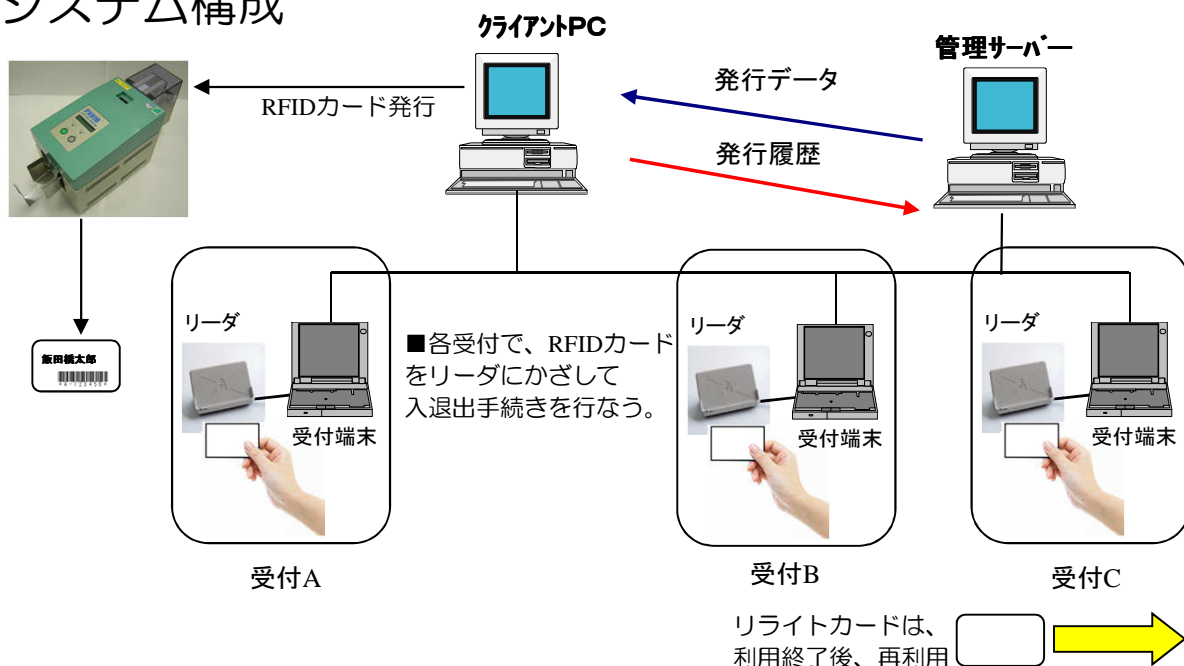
システム構成

クライアントPC

管理サーバー

RFIDカード発行

発行データ

発行履歴

飯田橋太郎

リーダ

受付端末

■各受付で、RFIDカードをリーダにかざして入退出手続きを行なう。

リーダ

受付端末

リーダ

受付端末

受付A

受付B

受付C

リライトカードは、利用終了後、再利用